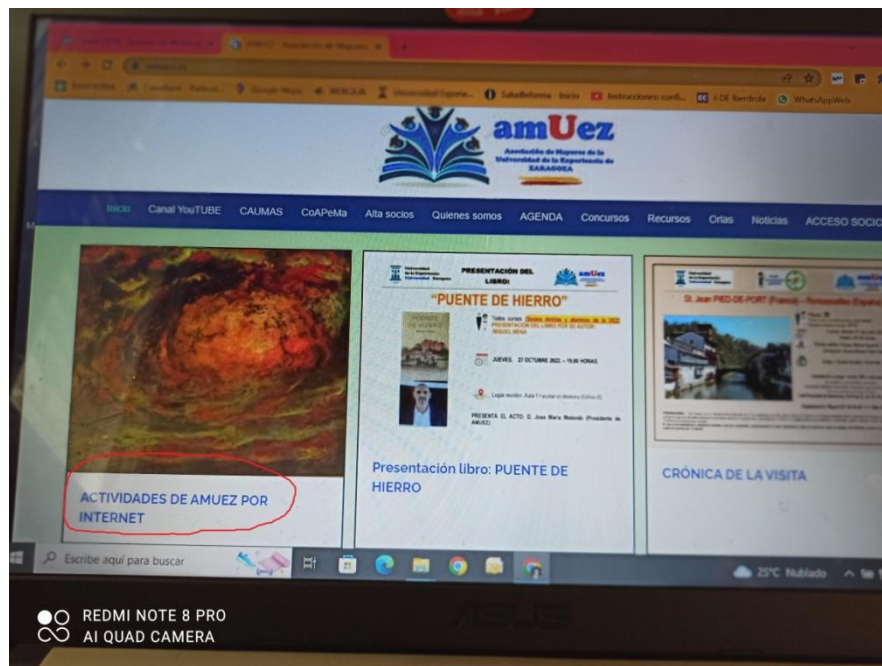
amUez

Asociación de Mayores de la Universidad de la Experiencia de ZARAGOZA

Inicio Canal YouTUBE CAUMAS CoAPeMa Alta socios Quienes somos AGENDA Concursos Recursos Orlas Noticias ACCESO SOCIO

ACTIVIDADES DE AMUEZ POR INTERNET

PRESENTACIÓN DEL LIBRO:

"PUENTE DE HIERRO"

JUEVES, 27 OCTUBRE 2022 – 19.00 HORAS

PRESENTA EL ACTO: D. Jose María Melendo (Presidente de AMUEZ)

Presentación libro: PUENTE DE HIERRO

St. Jean PIED-DE-PORT (Francia) – Roncesvalles (España)

CRÓNICA DE LA VISITA

Escribe aquí para buscar

25°C Nublado

ASUS

REDMI NOTE 8 PRO
AI QUAD CAMERA